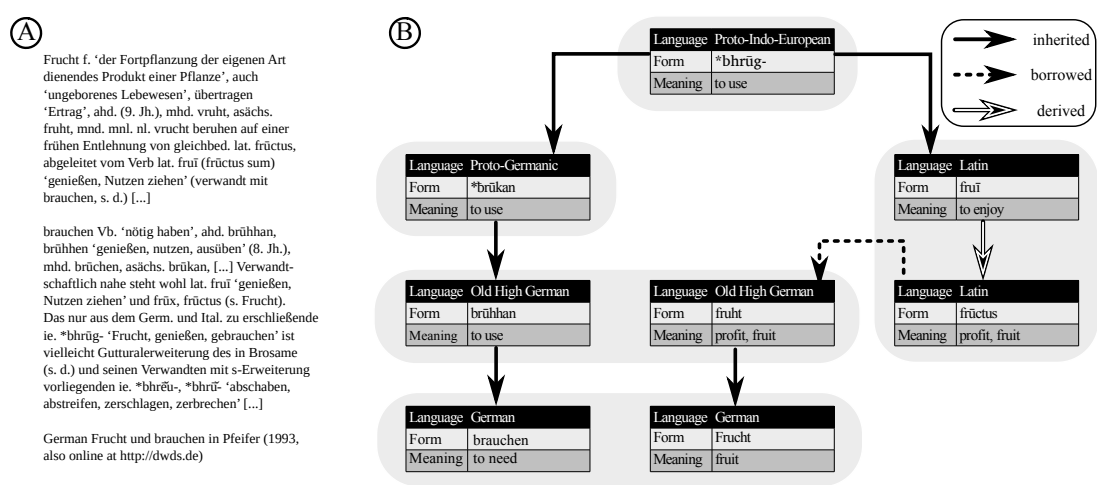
A

Frucht f. 'der Fortpflanzung der eigenen Art dienendes Produkt einer Pflanze', auch 'ungeborenes Lebewesen', übertragen 'Ertrag', ahd. (9. Jh.), mhd. vruht, asächs. fruht, mnd. mnl. nl. vrucht beruhen auf einer frühen Entlehnung von gleichbed. lat. frūctus, abgeleitet vom Verb lat. fruī (frūctus sum) 'genießen, Nutzen ziehen' (verwandt mit brauchen, s. d.) [...]

brauchen Vb. 'nötig haben', ahd. brūhhan, brūhhen 'genießen, nutzen, ausüben' (8. Jh.), mhd. brūchen, asächs. brūkan, [...] Verwandtschaftlich nahe steht wohl lat. fruī 'genießen, Nutzen ziehen' und frūx, frūctus (s. Frucht). Das nur aus dem Germ. und Ital. zu erschließende ie. *bhrūg- 'Frucht, genießen, gebrauchen' ist vielleicht Gutturalerweiterung des in Brosame (s. d.) und seinen Verwandten mit s-Erweiterung vorliegenden ie. *bhrēu-, *bhrū- 'abschaben, abstreifen, zerschlagen, zerbrechen' [...]

German Frucht und brauchen in Pfeifer (1993, also online at http://dwds.de)

B

| Language | Proto-Indo-European |
|---|---|
| Form | *bhrūg- |
| Meaning | to use |

inherited
borrowed
derived

| Language | Proto-Germanic |
|---|---|
| Form | *brūkan |
| Meaning | to use |

| Language | Latin |
|---|---|
| Form | fruī |
| Meaning | to enjoy |

| Language | Old High German |
|---|---|
| Form | brūhhan |
| Meaning | to use |

| Language | Old High German |
|---|---|
| Form | fruht |
| Meaning | profit, fruit |

| Language | Latin |
|---|---|
| Form | frūctus |
| Meaning | profit, fruit |

| Language | German |
|---|---|
| Form | brauchen |
| Meaning | to need |

| Language | German |
|---|---|
| Form | Frucht |
| Meaning | fruit |